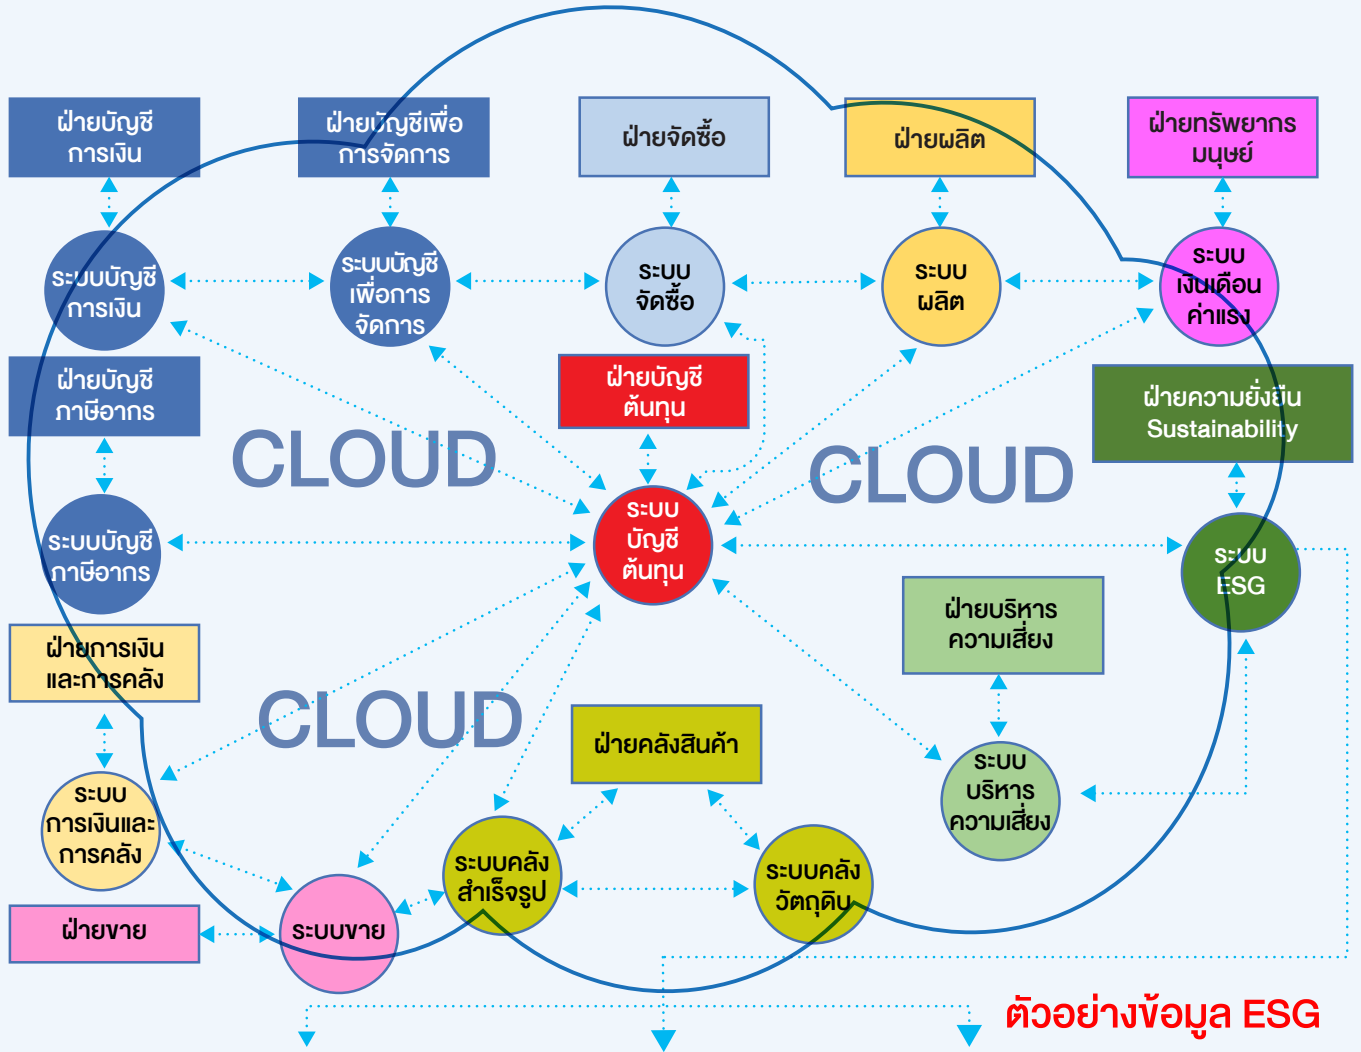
ฝ่ายบัญชีการเงิน

ฝ่ายบัญชีเพื่อการจัดการ

ฝ่ายจัดซื้อ

ฝ่ายผลิต

ฝ่ายทรัพยากรมนุษย์

ระบบบัญชีการเงิน

ระบบบัญชีเพื่อการจัดการ

ระบบจัดซื้อ

ระบบผลิต

ระบบเงินเดือนค่าแรง

ฝ่ายบัญชีภาษีอากร

ฝ่ายบัญชีต้นทุน

ฝ่ายความยั่งยืน Sustainability

CLOUD

CLOUD

ระบบบัญชีภาษีอากร

ระบบบัญชีต้นทุน

ระบบ ESG

ฝ่ายบริหารความเสี่ยง

ฝ่ายการเงินและการคลัง

CLOUD

ฝ่ายคลังสินค้า

ระบบการเงินและการคลัง

ระบบบริหารความเสี่ยง

ระบบคลังสำเร็จรูป

ระบบคลังวัตถุดิบ

ฝ่ายขาย

ระบบขาย

ตัวอย่างข้อมูล ESG